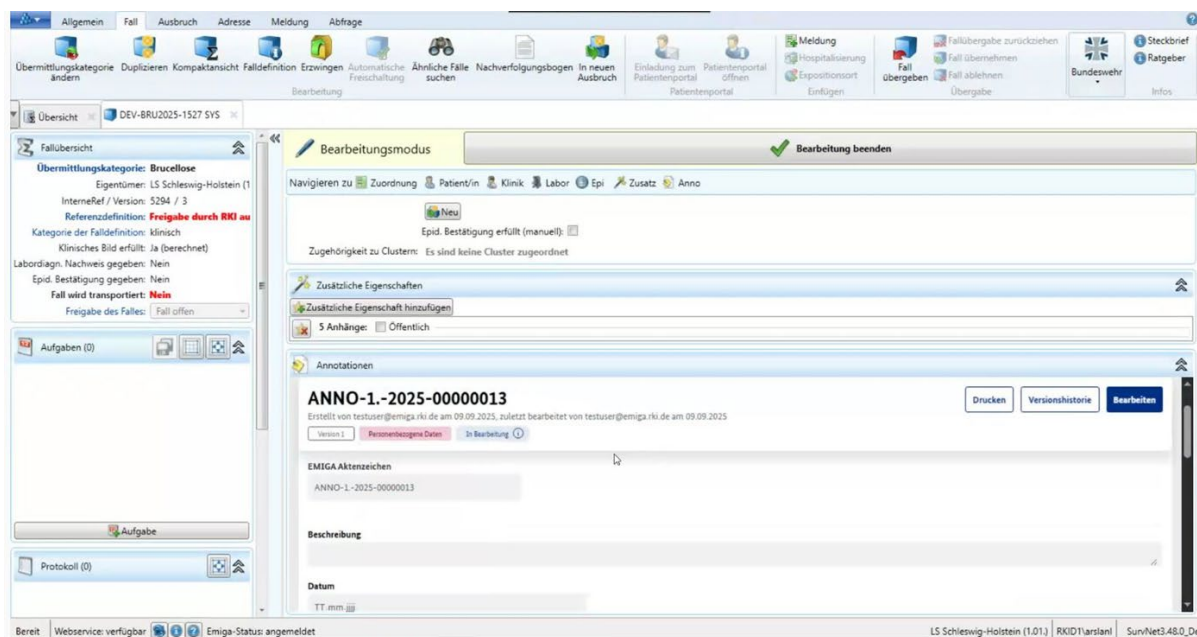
Allgemein Fall Ausbruch Adresse Meldung Abfrage

Übermittlungskategorie ändern Duplizieren Kompaktansicht Falldefinition Erzwingen Automatische Freischaltung Ähnliche Fälle suchen Nachverfolgungsbogen In neuen Ausbruch
Bearbeitung
Einladung zum Patientenportal Patientenportal öffnen
Patientenportal
Meldung Hospitalisierung Expositionsort
Einfügen
Fall übergeben Fallübergabe zurückziehen Fall übernehmen Fall ablehnen
Übergabe
Bundeswehr
Steckbrief Ratgeber
Infos

Übersicht DEV-BRU2025-1527 SYS

Fallübersicht
Übermittlungskategorie: Brucellose
Eigentümer: LS Schleswig-Holstein (1
InterneRef / Version: 5294 / 3
Referenzdefinition: Freigabe durch RKI au
Kategorie der Falldefinition: klinisch
Klinisches Bild erfüllt: Ja (berechnet)
Labordiagn. Nachweis gegeben: Nein
Epid. Bestätigung gegeben: Nein
Fall wird transportiert: Nein
Freigabe des Falles: Fall offen

Aufgaben (0)

Aufgabe

Protokoll (0)

Bearbeitungsmodus
Bearbeitung beenden

Navigieren zu Zuordnung Patient/in Klinik Labor Epi Zusatz Anno

Neu
Epid. Bestätigung erfüllt (manuell):
Zugehörigkeit zu Clustern: Es sind keine Cluster zugeordnet

Zusätzliche Eigenschaften
Zusätzliche Eigenschaft hinzufügen
5 Anhänge: Öffentlich

Annotationen

ANNO-1.-2025-00000013
Erstellt von testuser@emiga.rki.de am 09.09.2025, zuletzt bearbeitet von testuser@emiga.rki.de am 09.09.2025
Version 1 Personenbezogene Daten In Bearbeitung
Drucken Versionshistorie Bearbeiten

EMIGA Aktenzeichen
ANNO-1.-2025-00000013

Beschreibung

Datum
TT.mm.jjjj

Bereit Webservice: verfügbar Emiga-Status: angemeldet LS Schleswig-Holstein (1.01.) RKID1\arslanl SurvNet3.48.0_D